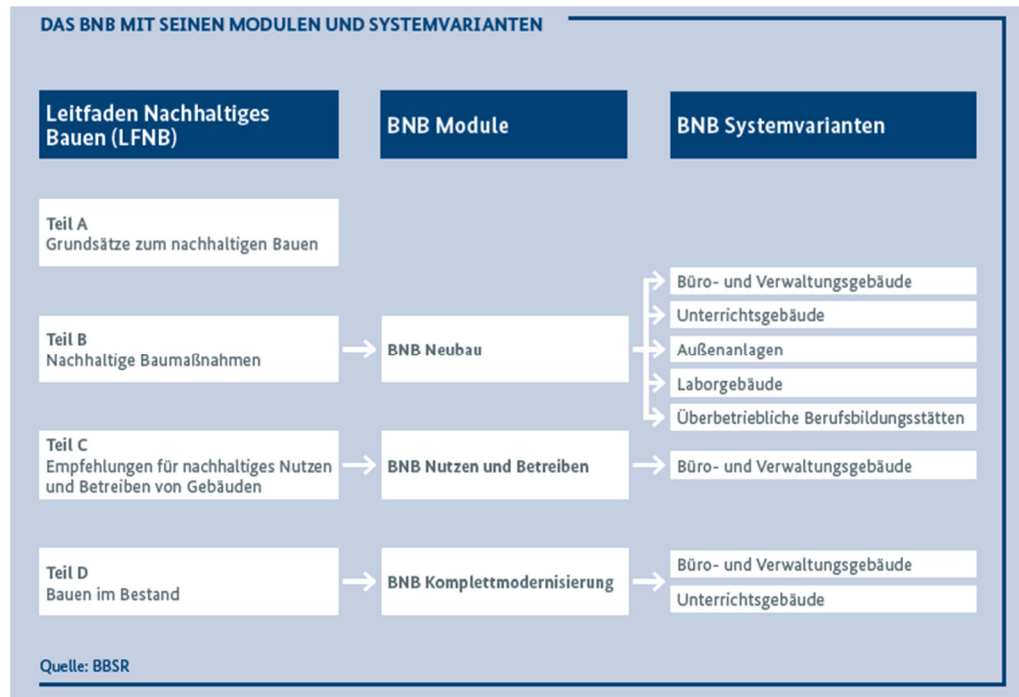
DAS BNB MIT SEINEN MODULEN UND SYSTEMVARIANTEN

Leitfaden Nachhaltiges Bauen (LFNB)

BNB Module

BNB Systemvarianten

Teil A
Grundsätze zum nachhaltigen Bauen

Teil B
Nachhaltige Baumaßnahmen

BNB Neubau

Büro- und Verwaltungsgebäude

Unterrichtsgebäude

Außenanlagen

Laborgebäude

Überbetriebliche Berufsbildungsstätten

Teil C
Empfehlungen für nachhaltiges Nutzen und Betreiben von Gebäuden

BNB Nutzen und Betreiben

Büro- und Verwaltungsgebäude

Teil D
Bauen im Bestand

BNB Komplettmodernisierung

Büro- und Verwaltungsgebäude

Unterrichtsgebäude

Quelle: BBSR